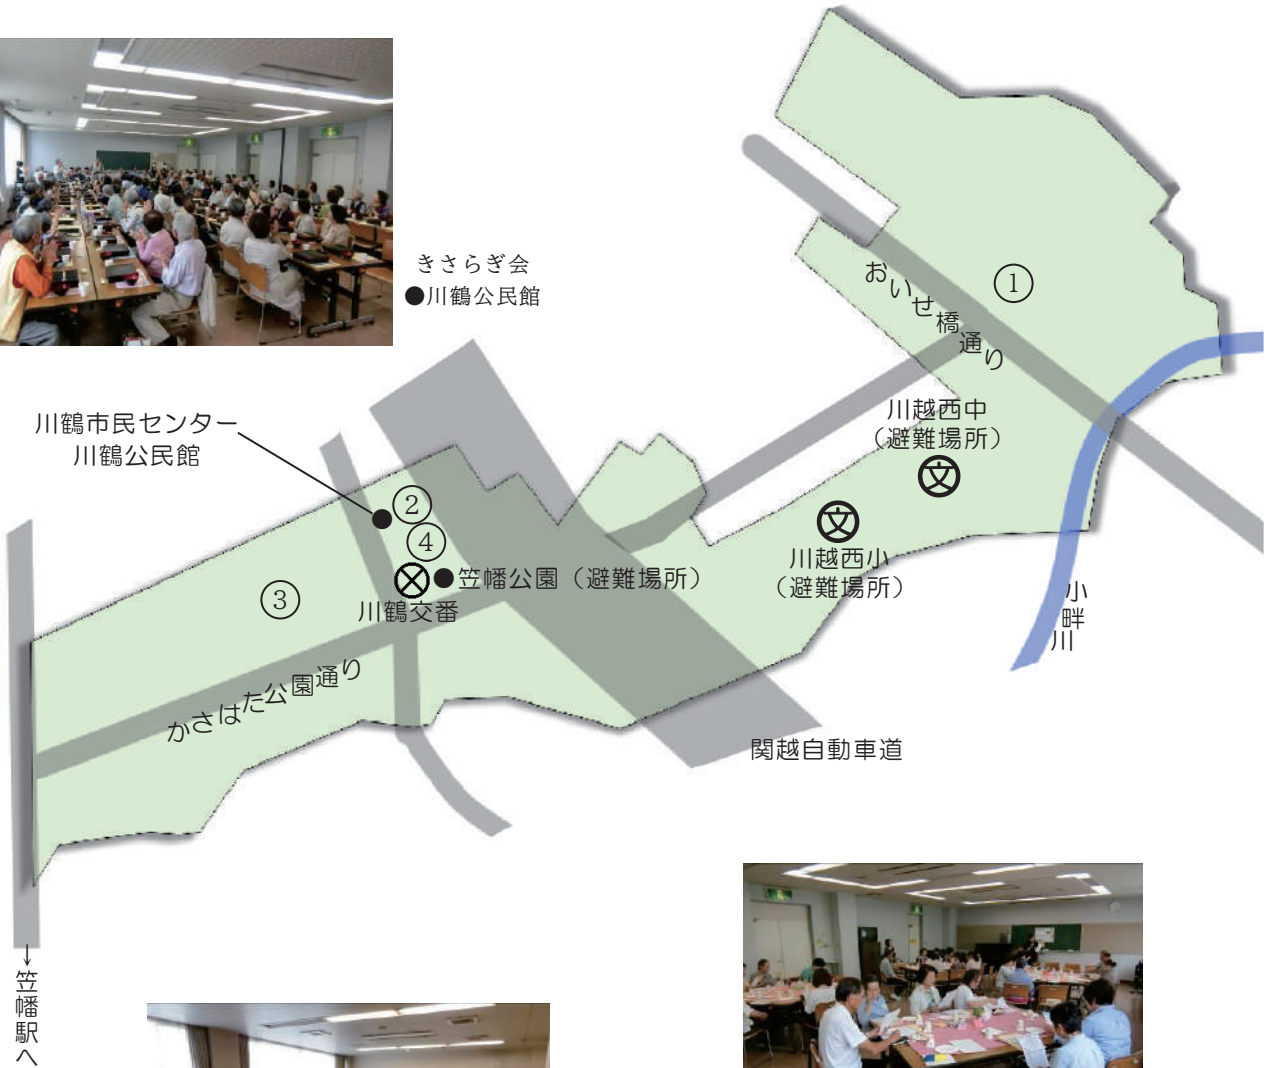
きさらぎ会
●川鶴公民館

①

おいせ橋通り

川越西中
（避難場所）

川鶴市民センター
川鶴公民館

②

④

●笠幡公園（避難場所）

川鶴交番

③

川越西小
（避難場所）

小畔川

かさはた公園通り

関越自動車道

↓
笠幡駅へ